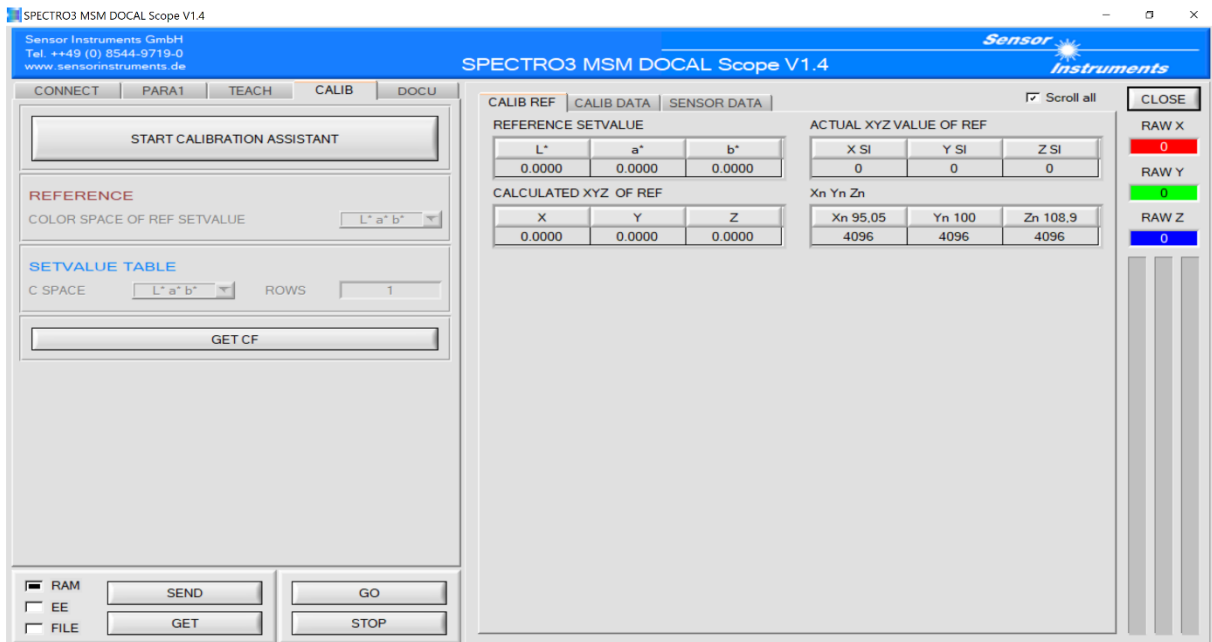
SPECTRO3 MSM DOCAL Scope V1.4

Sensor Instruments GmbH
Tel. ++49 (0) 8544-9719-0
www.sensorinstruments.de

SPECTRO3 MSM DOCAL Scope V1.4

Sensor Instruments

CONNECT | PARA1 | TEACH | CALIB | DOCU

START CALIBRATION ASSISTANT

REFERENCE
COLOR SPACE OF REF SETVALUE L* a* b*

SETVALUE TABLE
C SPACE L* a* b* ROWS 1

GET CF

RAM
EE
FILE

SEND
GET
GO
STOP

CALIB REF | CALIB DATA | SENSOR DATA

Scroll all

CLOSE

REFERENCE SETVALUE

| L* | a* | b* |
|---|---|---|
| 0.0000 | 0.0000 | 0.0000 |

ACTUAL XYZ VALUE OF REF

| X SI | Y SI | Z SI |
|---|---|---|
| 0 | 0 | 0 |

CALCULATED XYZ OF REF

| X | Y | Z |
|---|---|---|
| 0.0000 | 0.0000 | 0.0000 |

Xn Yn Zn

| Xn 95,05 | Yn 100 | Zn 108,9 |
|---|---|---|
| 4096 | 4096 | 4096 |

RAW X
0
RAW Y
0
RAW Z
0